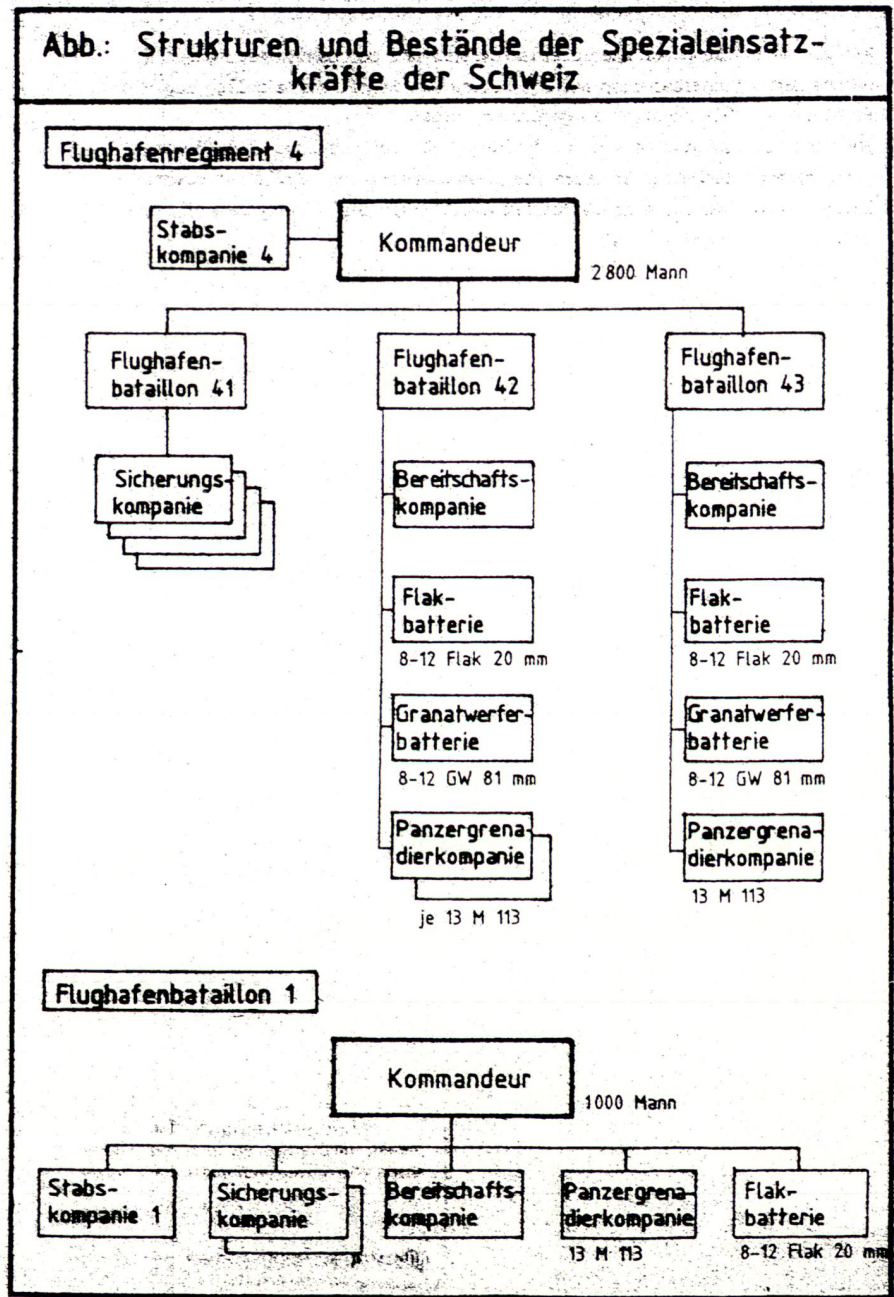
Abb.: Strukturen und Bestände der Spezialeinsatzkräfte der Schweiz

Flughafenregiment 4

Stabskompanie 4

Kommandeur

2 800 Mann

Flughafenbataillon 41

Flughafenbataillon 42

Flughafenbataillon 43

Sicherungskompanie

Bereitschaftskompanie

Bereitschaftskompanie

Flakbatterie

8–12 Flak 20 mm

Flakbatterie

8–12 Flak 20 mm

Granatwerferbatterie

8–12 GW 81 mm

Granatwerferbatterie

8–12 GW 81 mm

Panzergrenadierkompanie

je 13 M 113

Panzergrenadierkompanie

13 M 113

Flughafenbataillon 1

Kommandeur

1000 Mann

Stabskompanie 1

Sicherungskompanie

Bereitschaftskompanie

Panzergrenadierkompanie

13 M 113

Flakbatterie

8–12 Flak 20 mm